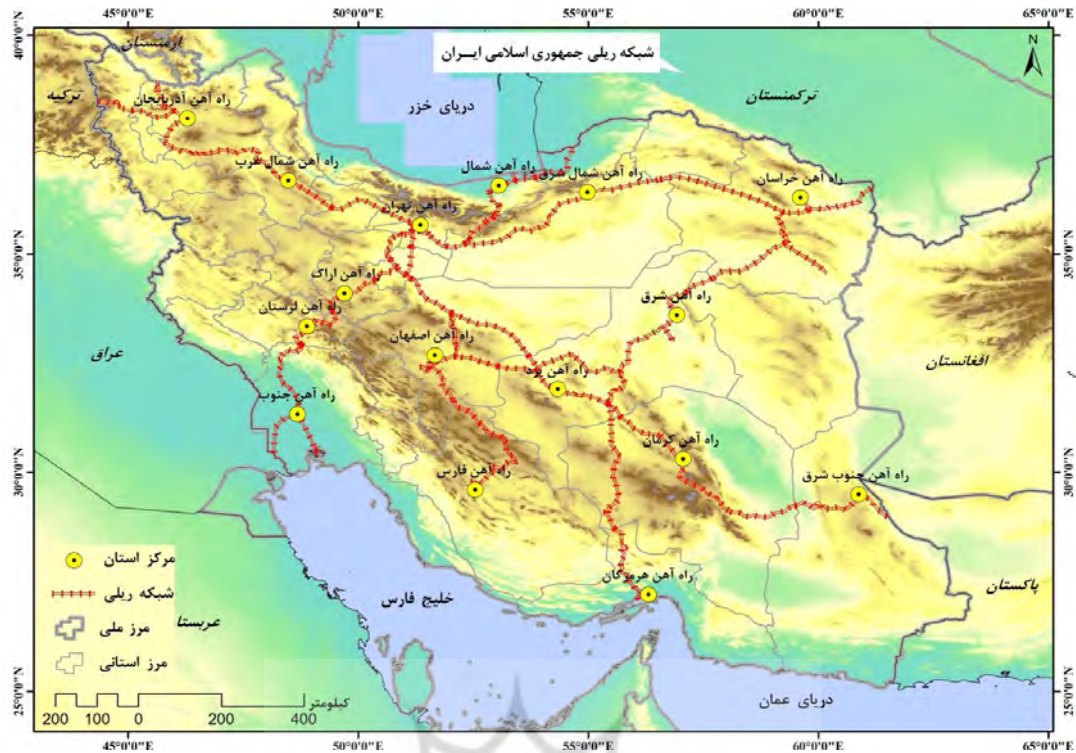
45°0'0"E
50°0'0"E
55°0'0"E
60°0'0"E
65°0'0"E

شبکه ریلی جمهوری اسلامی ایـران

N

40°0'0"N
35°0'0"N
30°0'0"N
25°0'0"N

ارمنستان
ترکیه
راه آهن آذربایجان
دریای خزر
ترکمنستان
راه آهن شمال غرب
راه آهن شمال
راه آهن شمال شرق
راه آهن خراسان
راه آهن تهران
راه آهن اراک
راه آهن شرق
راه آهن لرستان
عراق
راه آهن اصفهان
افغانستان
راه آهن یزد
راه آهن جنوب
راه آهن کرمان
راه آهن فارس
راه آهن جنوب شرق
مرکز استان
شبکه ریلی
راه آهن هرمزگان
خلیج فارس
پاکستان
عربستا
مرز ملی
مرز استانی
دریای عمان
کیلومتر
200 100 0 200 400